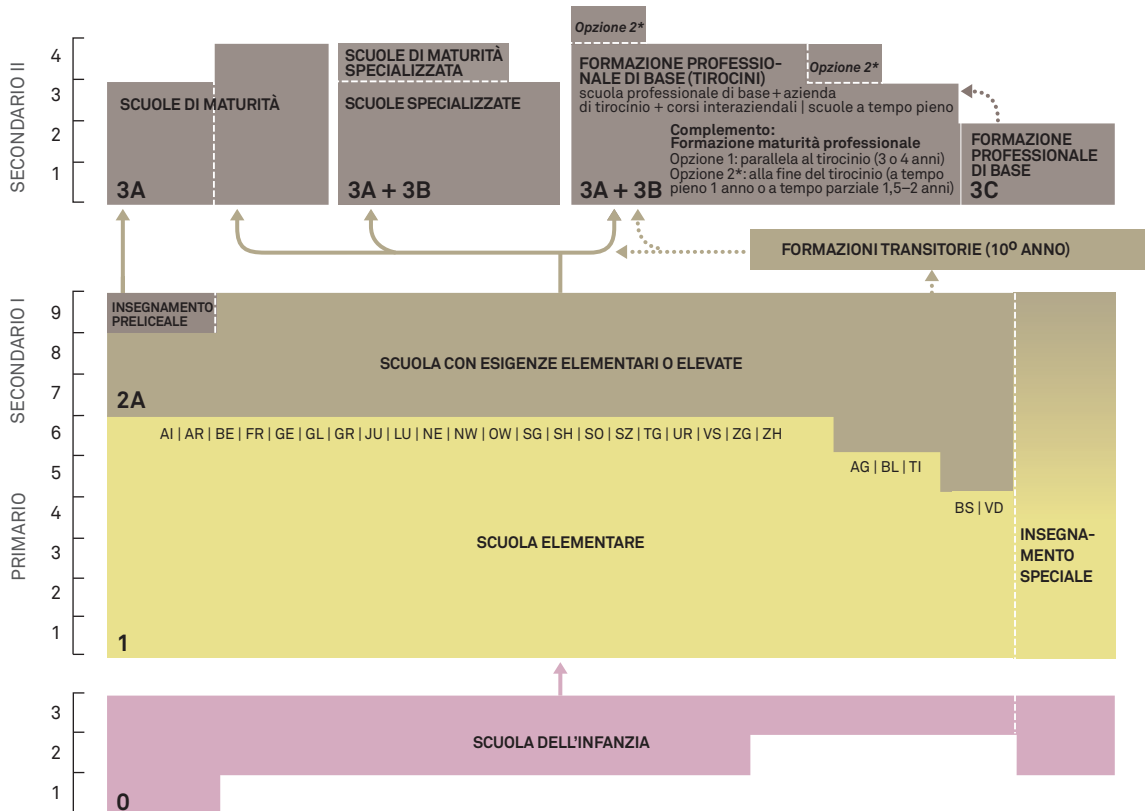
SECONDARIO II
4
3
2
1

SCUOLE DI MATURITÀ
3A

SCUOLE DI MATURITÀ SPECIALIZZATA
SCUOLE SPECIALIZZATE
3A + 3B

Opzione 2*
FORMAZIONE PROFESSIONALE DI BASE (TIROCINI)
Opzione 2*
scuola professionale di base + azienda di tirocinio + corsi interaziendali | scuole a tempo pieno
Complemento: Formazione maturità professionale
Opzione 1: parallela al tirocinio (3 o 4 anni)
Opzione 2*: alla fine del tirocinio (a tempo pieno 1 anno o a tempo parziale 1,5–2 anni)
3A + 3B

FORMAZIONE PROFESSIONALE DI BASE
3C

FORMAZIONI TRANSITORIE ($10^o$ ANNO)

SECONDARIO I
9
8
7
6

INSEGNAMENTO PRELICEALE
SCUOLA CON ESIGENZE ELEMENTARI O ELEVATE
2A

AI | AR | BE | FR | GE | GL | GR | JU | LU | NE | NW | OW | SG | SH | SO | SZ | TG | UR | VS | ZG | ZH
AG | BL | TI
BS | VD

PRIMARIO
5
4
3
2
1

SCUOLA ELEMENTARE
1

INSEGNAMENTO SPECIALE

3
2
1
SCUOLA DELL'INFANZIA
0